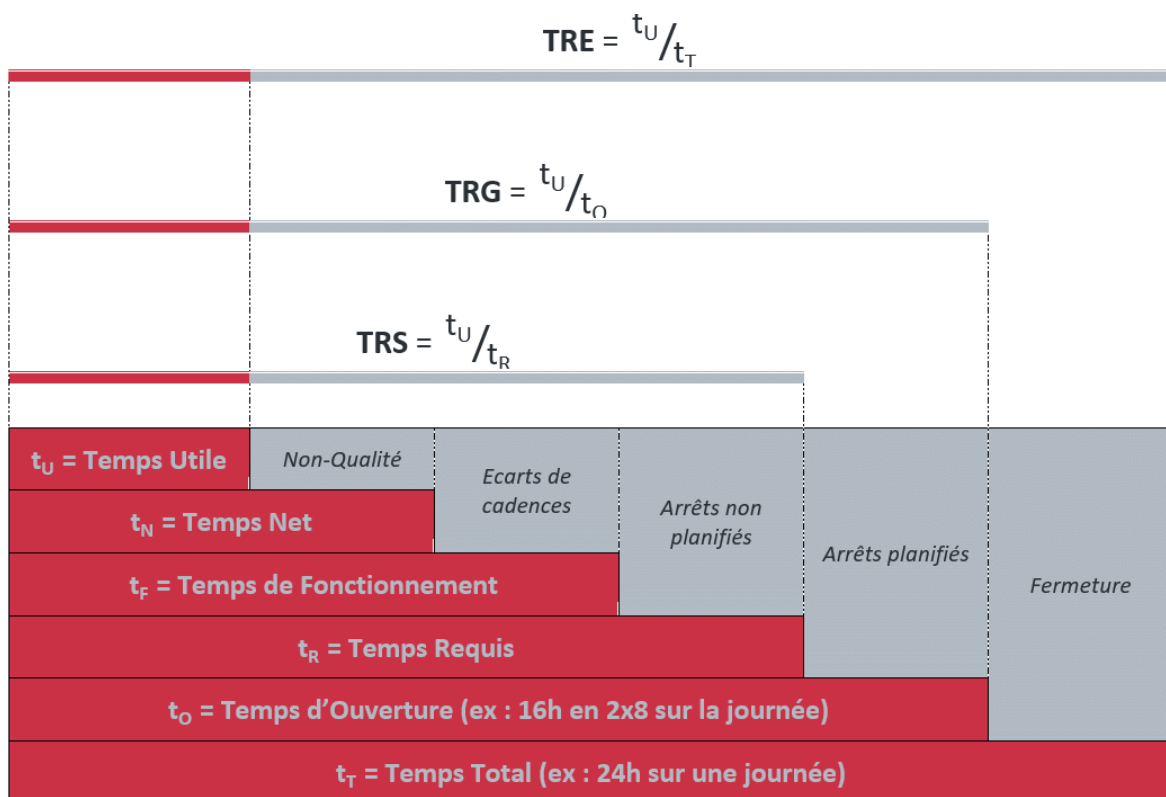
TRE = $^{t_U}/_{t_T}$

TRG = $^{t_U}/_{t_O}$

TRS = $^{t_U}/_{t_R}$

$t_U$ = Temps Utile

Non-Qualité

Ecarts de cadences

Arrêts non planifiés

Arrêts planifiés

Fermeture

$t_N$ = Temps Net

$t_F$ = Temps de Fonctionnement

$t_R$ = Temps Requis

$t_O$ = Temps d'Ouverture (ex : 16h en 2x8 sur la journée)

$t_T$ = Temps Total (ex : 24h sur une journée)